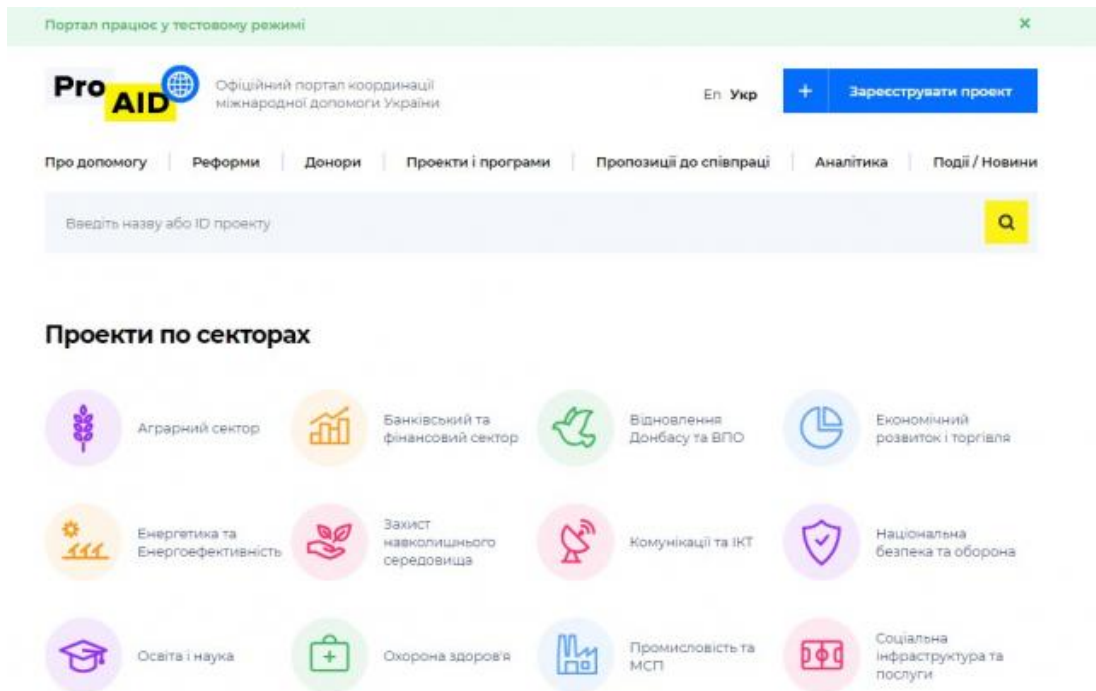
Портал працює у тестовому режимі ×

Pro AID Офіційний портал координації міжнародної допомоги України

En Укр

+ Зареєструвати проект

Про допомогу | Реформи | Донори | Проекти і програми | Пропозиції до співпраці | Аналітика | Події / Новини

Введіть назву або ID проекту

Проекти по секторах

Аграрний сектор

Банківський та фінансовий сектор

Відновлення Донбасу та ВПО

Економічний розвиток і торгівля

Енергетика та Енергоефективність

Захист навколишнього середовища

Комунікації та ІКТ

Національна безпека та оборона

Освіта і наука

Охорона здоров'я

Промисловість та МСП

Соціальна інфраструктура та послуги